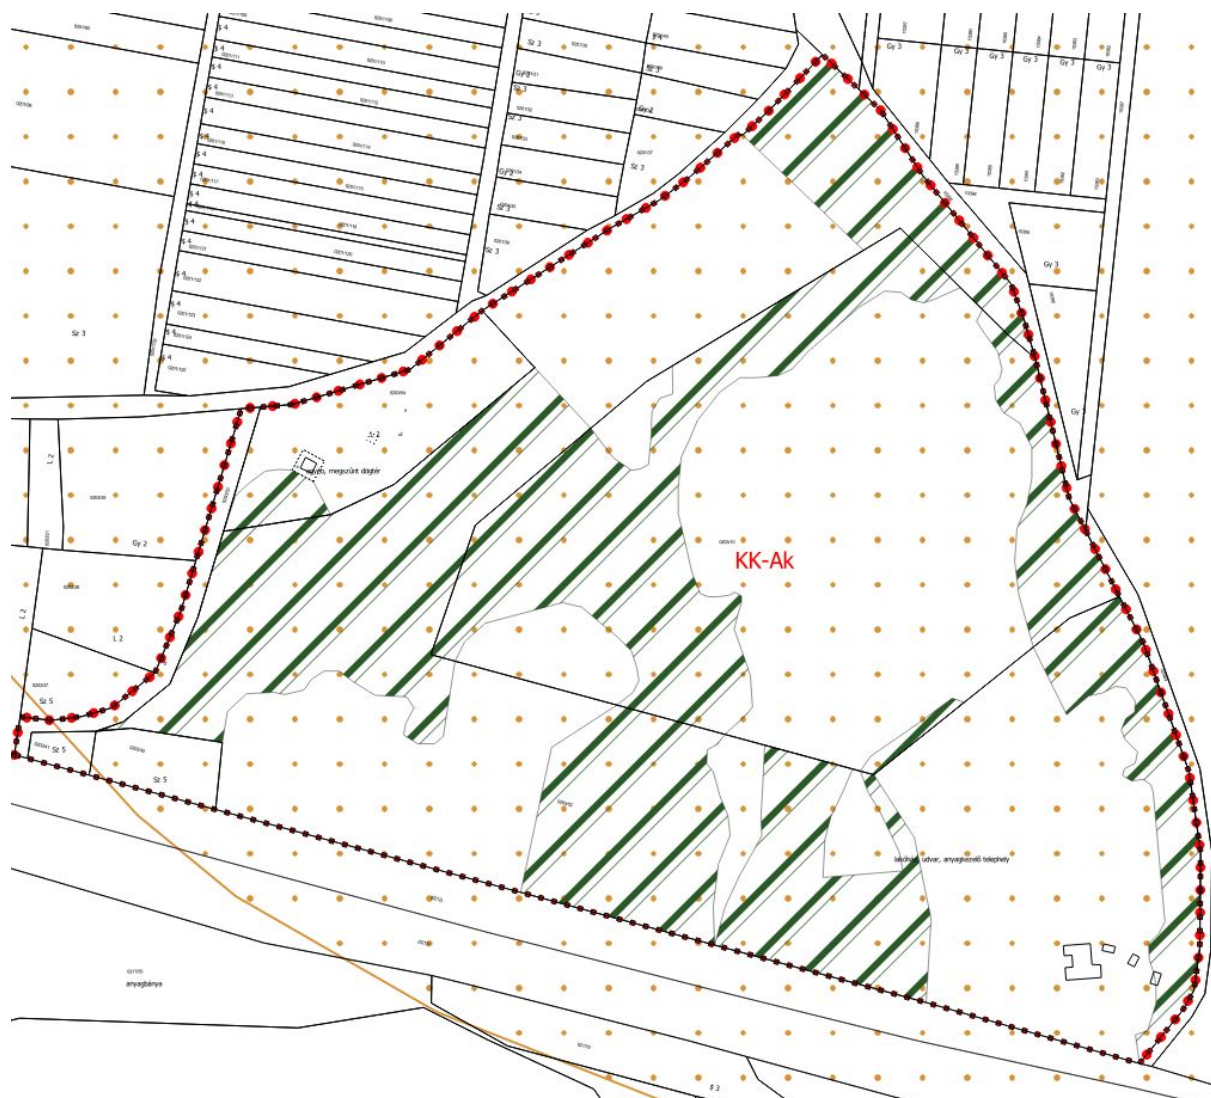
Sz 3
Gy 3
Gy 3
Gy 3
Gy 3
Gy 3
Gy 3
Gy 3
Gy 3
Gy 2
Gy
Sz 3
Sz 3
Sz 3
Sz 3
Sz 3
Sz 3
Sz 3
Sz 3
Sz 3
Sz 3
Sz 3
Sz 3
Sz 3
Sz 3
Sz 3
Sz 3
Sz 3
Sz 3
Sz 3
Sz 3
Sz 3
Sz 3
Sz 5
Sz 5
Sz 5
L 2
L 2
L 2
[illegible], megszűnt dögtér
KK-Ak
lakóház, udvar, anyagkezelő telephely
anyagbánya
Š 3